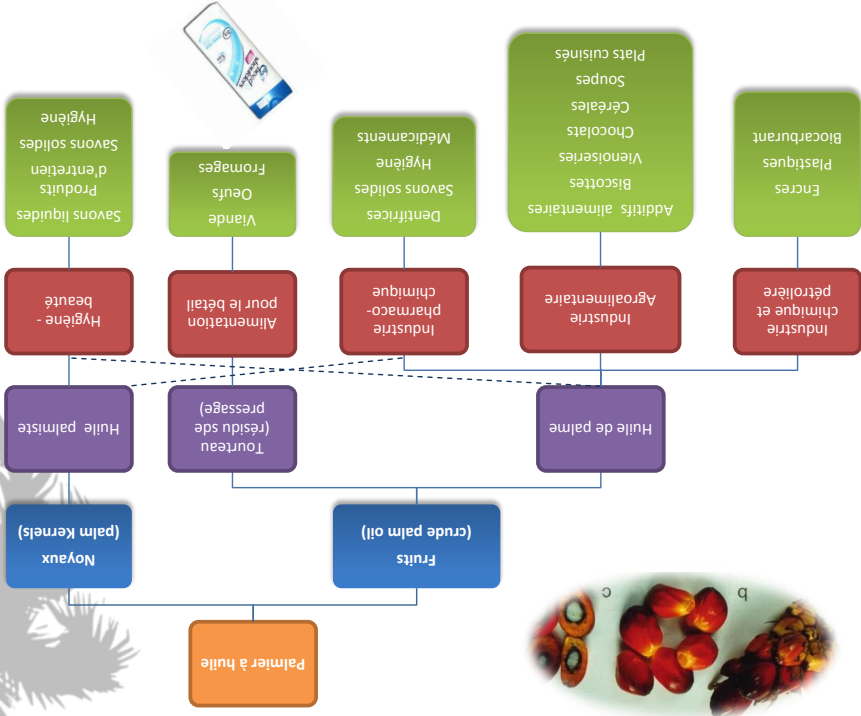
Palmier à huile

Fruits (crude palm oil)

Noyaux (palm kernels)

Huile de palme

Tourteau (résidu de pressage)

Huile palmiste

Industrie chimique et pétrolière

Industrie Agroalimentaire

Industrie pharmaco-chimique

Alimentation pour le bétail

Hygiène - beauté

Encres
Plastiques
Biocarburant

Additifs alimentaires
Biscottes
Viennoiseries
Chocolats
Céréales
Soupes
Plats cuisinés

Dentifrices
Savons solides
Hygiène
Médicaments

Viande
Oeufs
Fromages

Savons liquides
Produits d'entretien
Savons solides
Hygiène

b

c